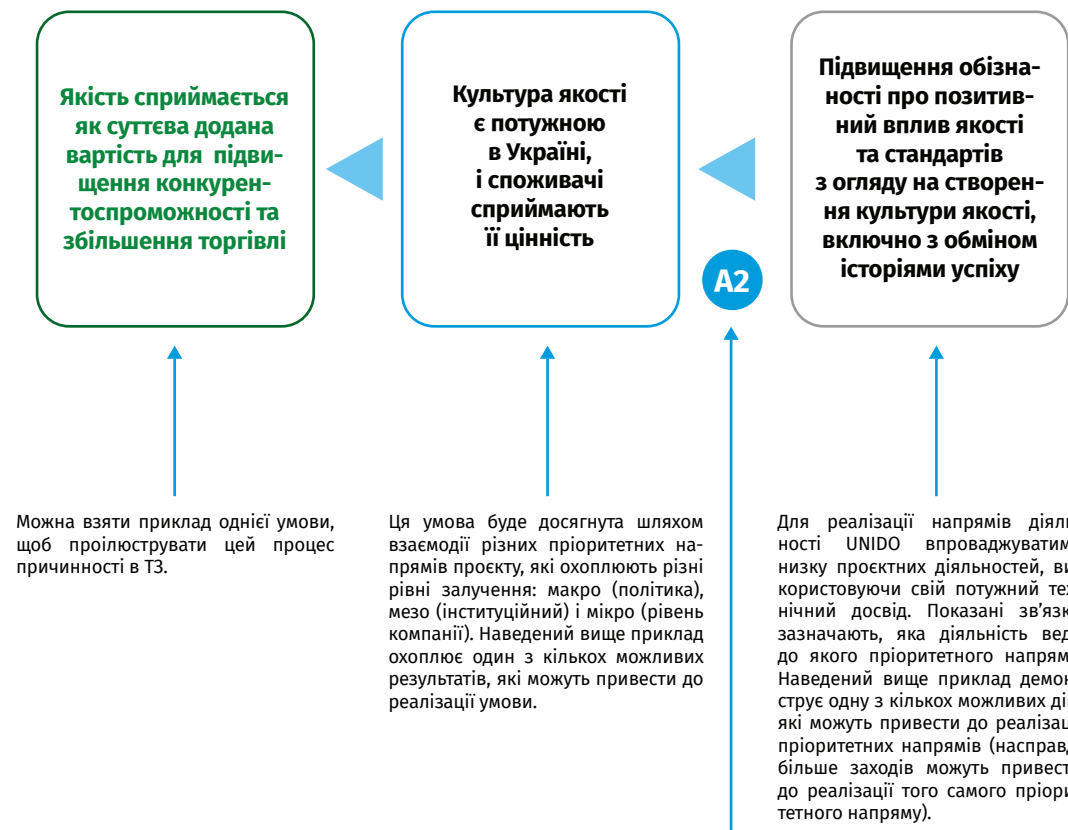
Якість сприймається як суттєва додана вартість для підвищення конкурентоспроможності та збільшення торгівлі

Культура якості є потужною в Україні, і споживачі сприймають її цінність

A2

Підвищення обізнаності про позитивний вплив якості та стандартів з огляду на створення культури якості, включно з обміном історіями успіху

Можна взяти приклад однієї умови, щоб проілюструвати цей процес причинності в ТЗ.

Ця умова буде досягнута шляхом взаємодії різних пріоритетних напрямів проєкту, які охоплюють різні рівні залучення: макро (політика), мезо (інституційний) і мікро (рівень компанії). Наведений вище приклад охоплює один з кількох можливих результатів, які можуть привести до реалізації умови.

Для реалізації напрямів діяль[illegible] ності UNIDO впроваджуватим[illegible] низку проєктних діяльностей, ви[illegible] користовуючи свій потужний тех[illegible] нічний досвід. Показані зв'язк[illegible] зазначають, яка діяльність вед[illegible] до якого пріоритетного напрям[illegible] Наведений вище приклад демон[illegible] струє одну з кількох можливих ді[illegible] які можуть привести до реалізац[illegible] пріоритетних напрямів (насправ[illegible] більше заходів можуть привест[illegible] до реалізації того самого пріори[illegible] тетного напряму).